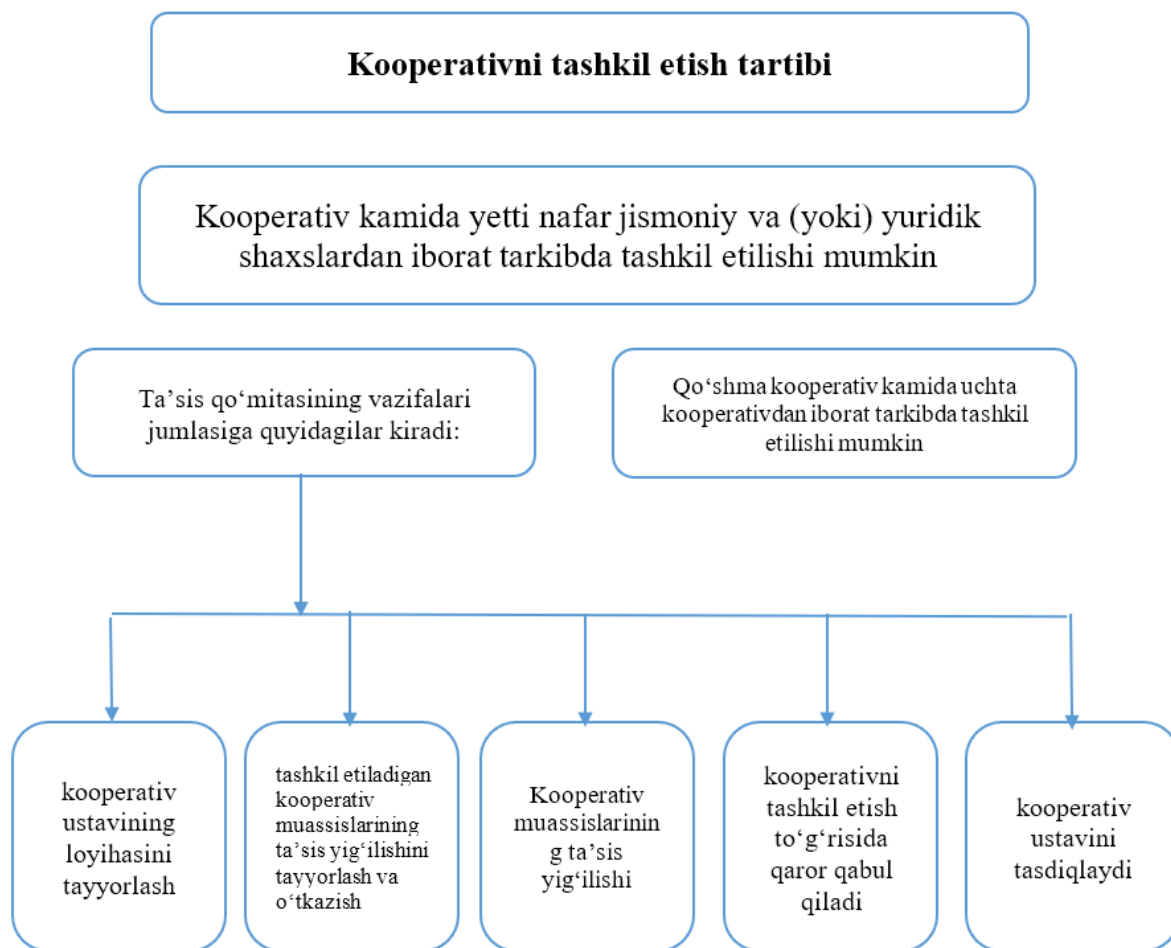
Kooperativni tashkil etish tartibi

Kooperativ kamida yetti nafar jismoniy va (yoki) yuridik shaxslardan iborat tarkibda tashkil etilishi mumkin

Ta’sis qo‘mitasining vazifalari jumlasiga quyidagilar kiradi:

Qo‘shma kooperativ kamida uchta kooperativdan iborat tarkibda tashkil etilishi mumkin

kooperativ ustavining loyihasini tayyorlash

tashkil etiladigan kooperativ muassislarining ta’sis yig‘ilishini tayyorlash va o‘tkazish

Kooperativ muassislarining ta’sis yig‘ilishi

kooperativni tashkil etish to‘g‘risida qaror qabul qiladi

kooperativ ustavini tasdiqlaydi